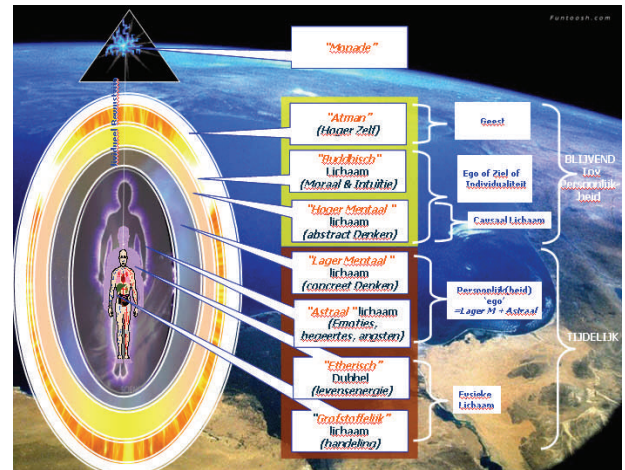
Funtoosh.com

"Monade"

"Atman"
(Hoger Zelf)

"Buddhisch"
Lichaam
(Moraal & Intuïtie)

"Hoger Mentaal"
lichaam
(abstract Denken)

"Lager Mentaal"
lichaam
(concreet Denken)

"Astraal" lichaam
(Emoties, begeertes, angsten)

"Etherisch"
Dubbel
(levensenergie)

"Grofstoffelijk"
lichaam
(handeling)

Geest

Ego of Ziel of Individualiteit

Causaal Lichaam

Persoonlijk(heid) "ego"
=Lager M + Astraal

Fysieke Lichaam

BLIJVEND t.o.v. Persoonlijkheid

TIJDELIJK

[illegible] Bewustzijn